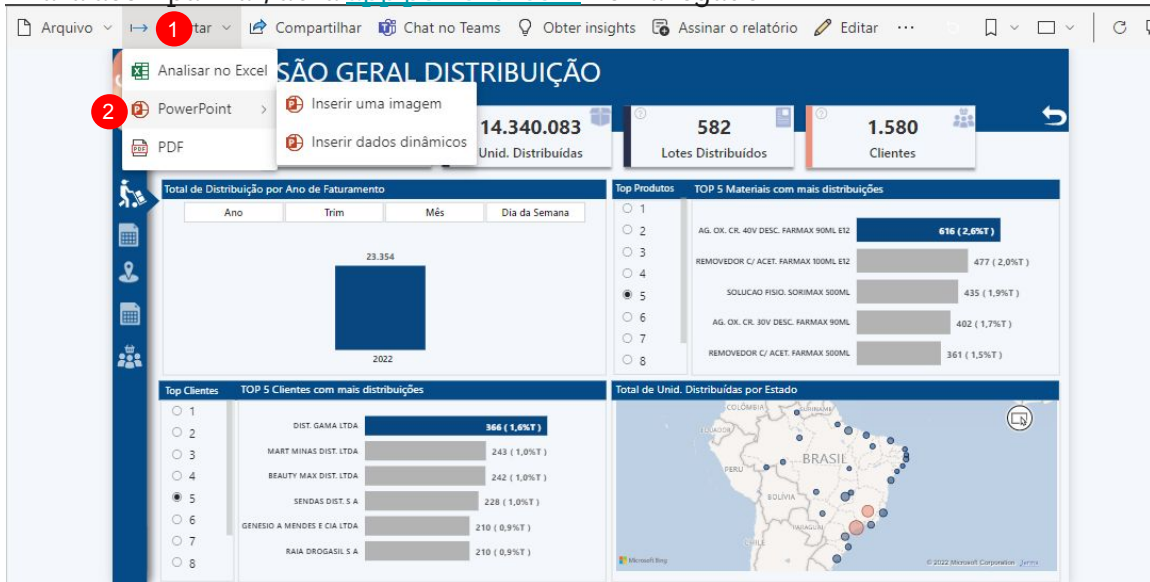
Arquivo ∨ 1 rtar ∨ Compartilhar Chat no Teams Obter insights Assinar o relatório Editar ···

Analisar no Excel
2 PowerPoint
PDF

Inserir uma imagem
Inserir dados dinâmicos

SÃO GERAL DISTRIBUIÇÃO

14.340.083
Unid. Distribuídas

582
Lotes Distribuídos

1.580
Clientes

Total de Distribuição por Ano de Faturamento

| Ano | Trim | Mês | Dia da Semana |
|---|---|---|---|

23.354
2022

Top Produtos
1
2
3
4
5
6
7
8

TOP 5 Materiais com mais distribuições

AG. OX. CR. 40V DESC. FARMAX 90ML E12 616 ( 2,6%T )
REMOVEDOR C/ ACET. FARMAX 100ML E12 477 ( 2,0%T )
SOLUCAO FISIO. SORIMAX 500ML 435 ( 1,9%T )
AG. OX. CR. 30V DESC. FARMAX 90ML 402 ( 1,7%T )
REMOVEDOR C/ ACET. FARMAX 500ML 361 ( 1,5%T )

Top Clientes
1
2
3
4
5
6
7
8

TOP 5 Clientes com mais distribuições

DIST. GAMA LTDA 366 ( 1,6%T )
MART MINAS DIST. LTDA 243 ( 1,0%T )
BEAUTY MAX DIST. LTDA 242 ( 1,0%T )
SENDAS DIST. S A 228 ( 1,0%T )
GENESIO A MENDES E CIA LTDA 210 ( 0,9%T )
RAIA DROGASIL S A 210 ( 0,9%T )

Total de Unid. Distribuídas por Estado

COLÔMBIA
PERU
BRASIL
BOLÍVIA
PARAGUAI
CHILE
Microsoft Bing
© 2022 Microsoft Corporation Terms